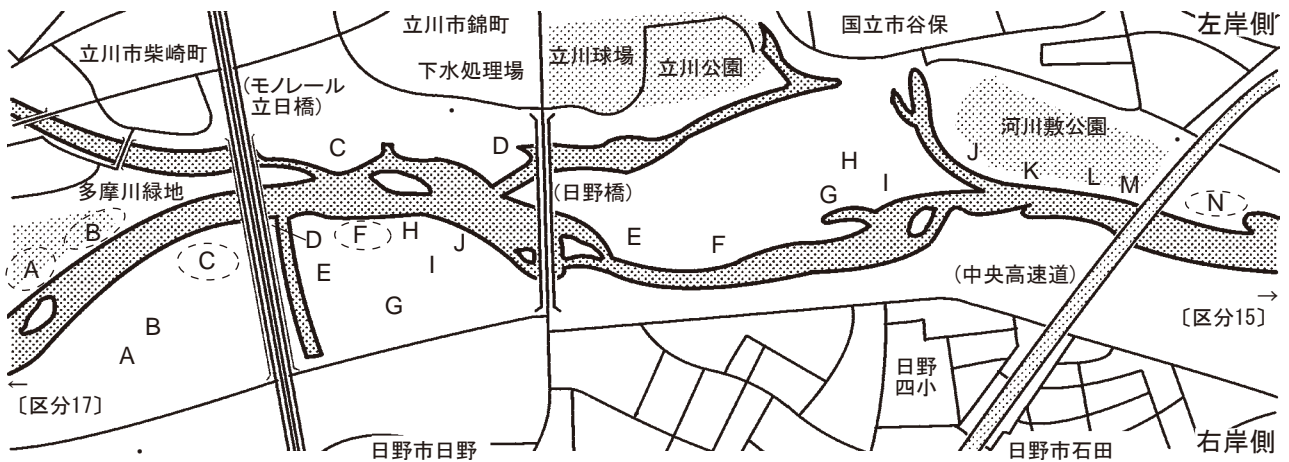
立川市柴崎町

(モノレール立日橋)

立川市錦町

下水処理場

立川球場

立川公園

国立市谷保

左岸側

河川敷公園

多摩川緑地

C

D

(日野橋)

H

I

J

K

L

M

N

G

B

A

C

D

F

H

J

E

I

G

E

F

(中央高速道)

B

A

〔区分15〕

〔区分17〕

日野四小

日野市日野

日野市石田

右岸側